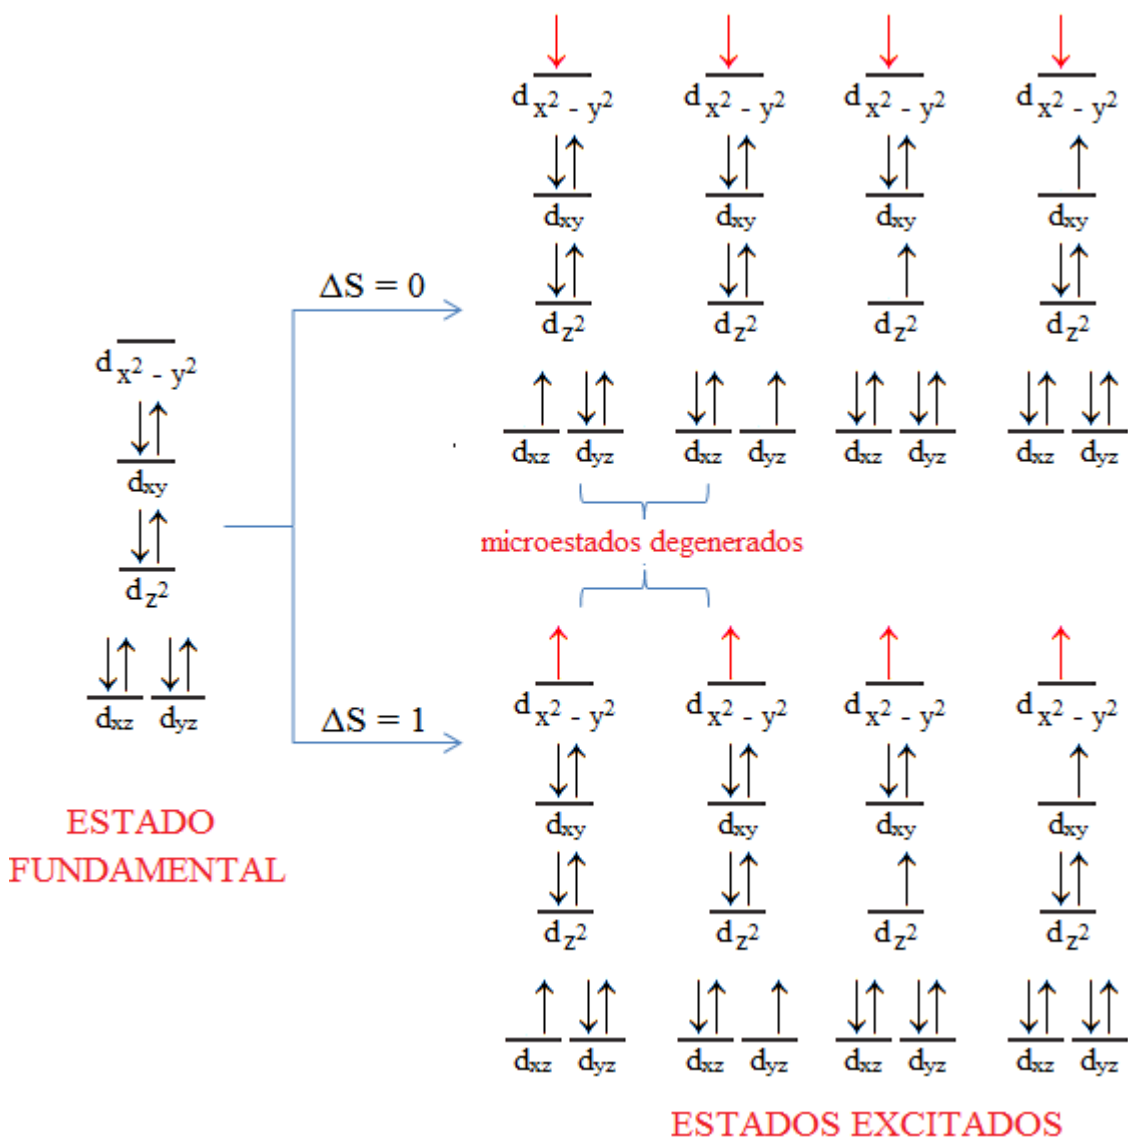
$d_{x^2-y^2}$ $d_{x^2-y^2}$ $d_{x^2-y^2}$ $d_{x^2-y^2}$

$d_{xy}$ $d_{xy}$ $d_{xy}$ $d_{xy}$

$\Delta S = 0$

$d_{z^2}$ $d_{z^2}$ $d_{z^2}$ $d_{z^2}$

$d_{x^2-y^2}$

$d_{xy}$

$d_{z^2}$

$d_{xz}$ $d_{yz}$

$d_{xz}$ $d_{yz}$ $d_{xz}$ $d_{yz}$ $d_{xz}$ $d_{yz}$ $d_{xz}$ $d_{yz}$

microestados degenerados

$\Delta S = 1$

$d_{x^2-y^2}$ $d_{x^2-y^2}$ $d_{x^2-y^2}$ $d_{x^2-y^2}$

$d_{xy}$ $d_{xy}$ $d_{xy}$ $d_{xy}$

$d_{z^2}$ $d_{z^2}$ $d_{z^2}$ $d_{z^2}$

$d_{xz}$ $d_{yz}$ $d_{xz}$ $d_{yz}$ $d_{xz}$ $d_{yz}$ $d_{xz}$ $d_{yz}$

ESTADO FUNDAMENTAL

ESTADOS EXCITADOS